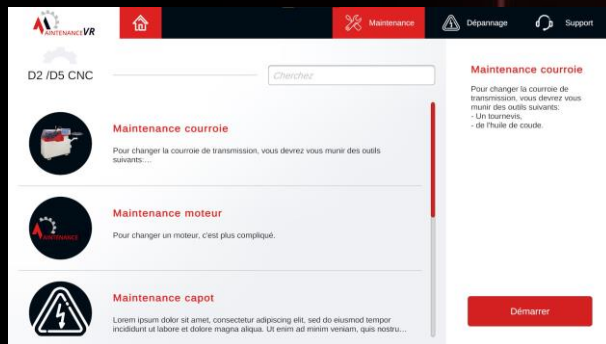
AINTENANCEVR

Maintenance

Dépannage

Support

D2 /D5 CNC

Cherchez

Maintenance courroie

Pour changer la courroie de transmission, vous devrez vous munir des outils suivants:...

Maintenance moteur

Pour changer un moteur, c'est plus compliqué.

Maintenance capot

Lorem ipsum dolor sit amet, consectetur adipiscing elit, sed do eiusmod tempor incididunt ut labore et dolore magna aliqua. Ut enim ad minim veniam, quis nostru...

Maintenance courroie

Pour changer la courroie de transmission, vous devrez vous munir des outils suivants:
- Un tournevis,
- de l'huile de coude.

Démarrer